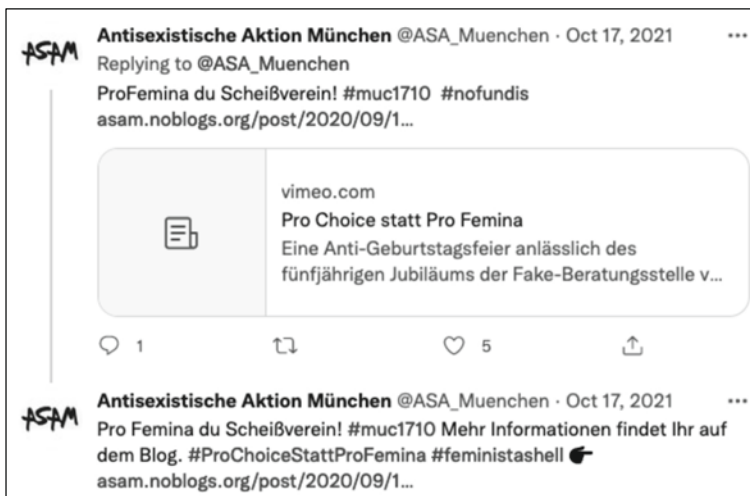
ASAM

Antisexistische Aktion München @ASA_Muenchen · Oct 17, 2021 ···

Replying to @ASA_Muenchen

ProFemina du Scheißverein! #muc1710 #nofundis asam.noblogs.org/post/2020/09/1...

vimeo.com

Pro Choice statt Pro Femina

Eine Anti-Geburtstagsfeier anlässlich des fünfjährigen Jubiläums der Fake-Beratungsstelle v...

1 5

ASAM

Antisexistische Aktion München @ASA_Muenchen · Oct 17, 2021 ···

Pro Femina du Scheißverein! #muc1710 Mehr Informationen findet Ihr auf dem Blog. #ProChoiceStattProFemina #feministashell asam.noblogs.org/post/2020/09/1...